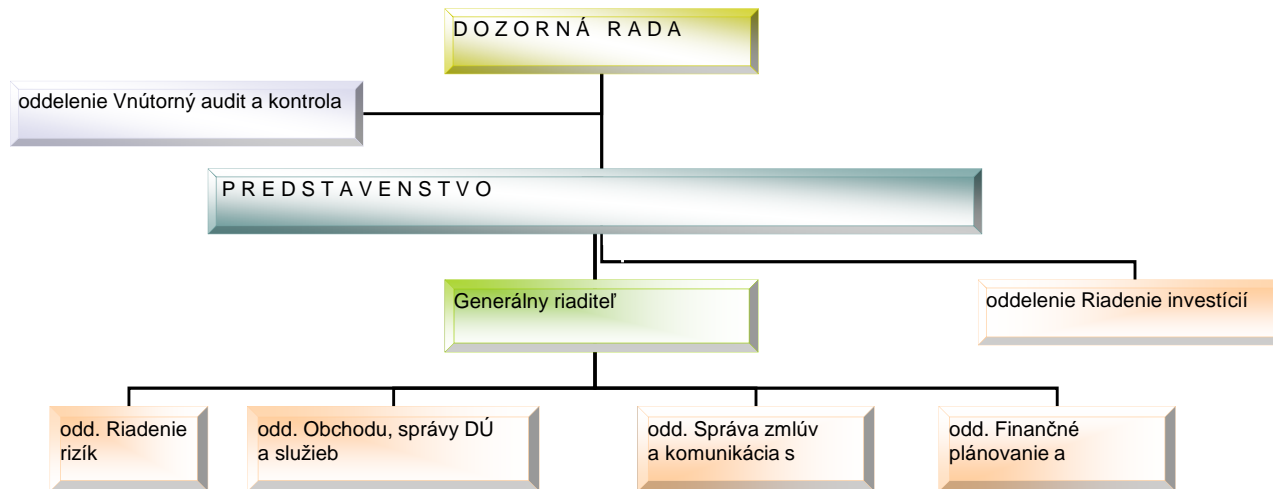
D O Z O R N Á R A D A

oddelenie Vnútorný audit a kontrola

P R E D S T A V E N S T V O

Generálny riaditeľ

oddelenie Riadenie investícií

odd. Riadenie rizík

odd. Obchodu, správy DÚ a služieb

odd. Správa zmlúv a komunikácia s

odd. Finančné plánovanie a